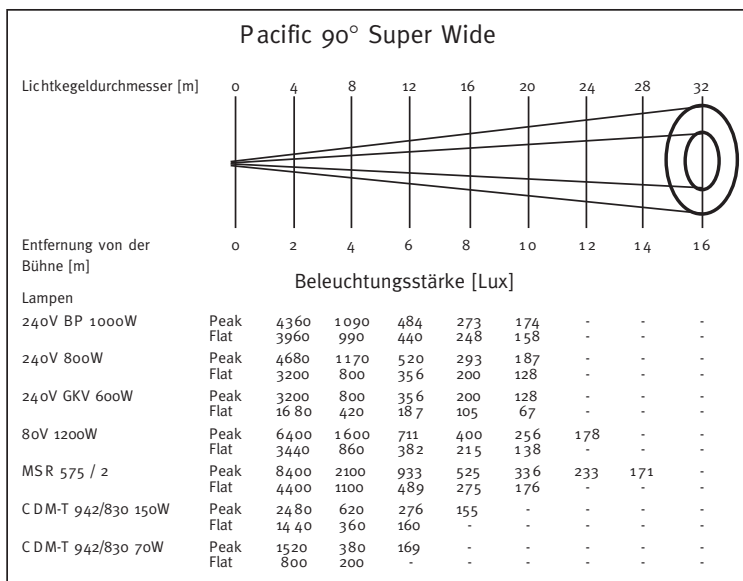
Pacific 90° Super Wide

Lichtkegeldurchmesser [m] 0 4 8 12 16 20 24 28 32

Entfernung von der Bühne [m] 0 2 4 6 8 10 12 14 16

Beleuchtungsstärke [Lux]

| Lampen | | | | | | | | | |
|---|---|---|---|---|---|---|---|---|---|
| 240V BP 1000W | Peak | 4360 | 1090 | 484 | 273 | 174 | - | - | - |
| | Flat | 3960 | 990 | 440 | 248 | 158 | - | - | - |
| 240V 800W | Peak | 4680 | 1170 | 520 | 293 | 187 | - | - | - |
| | Flat | 3200 | 800 | 356 | 200 | 128 | - | - | - |
| 240V GKV 600W | Peak | 3200 | 800 | 356 | 200 | 128 | - | - | - |
| | Flat | 1680 | 420 | 187 | 105 | 67 | - | - | - |
| 80V 1200W | Peak | 6400 | 1600 | 711 | 400 | 256 | 178 | - | - |
| | Flat | 3440 | 860 | 382 | 215 | 138 | - | - | - |
| MSR 575 / 2 | Peak | 8400 | 2100 | 933 | 525 | 336 | 233 | 171 | - |
| | Flat | 4400 | 1100 | 489 | 275 | 176 | - | - | - |
| CDM-T 942/830 150W | Peak | 2480 | 620 | 276 | 155 | - | - | - | - |
| | Flat | 1440 | 360 | 160 | - | - | - | - | - |
| CDM-T 942/830 70W | Peak | 1520 | 380 | 169 | - | - | - | - | - |
| | Flat | 800 | 200 | - | - | - | - | - | - |